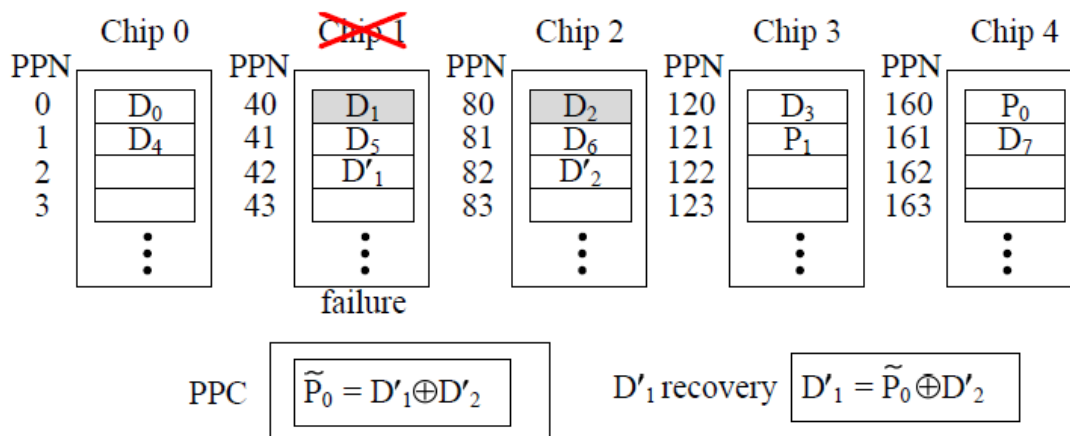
Chip 0

PPN
0
1
2
3

$D_0$
$D_4$

Chip 1

PPN
40
41
42
43

$D_1$
$D_5$
$D'_1$

failure

Chip 2

PPN
80
81
82
83

$D_2$
$D_6$
$D'_2$

Chip 3

PPN
120
121
122
123

$D_3$
$P_1$

Chip 4

PPN
160
161
162
163

$P_0$
$D_7$

PPC $\widetilde{P}_0 = D'_1 \oplus D'_2$

$D'_1$ recovery $D'_1 = \widetilde{P}_0 \oplus D'_2$